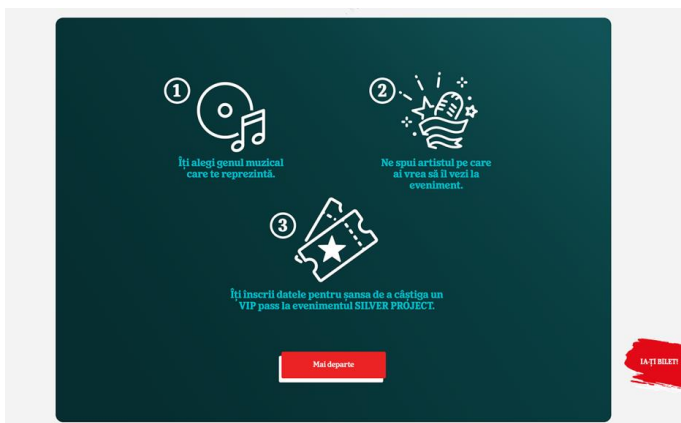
1

Îți alegi genul muzical care te reprezintă.

2

Ne spui artistul pe care ai vrea să îl vezi la eveniment.

3

Îți inscrii datele pentru șansa de a câștiga un VIP pass la evenimentul SILVER PROJECT.

Mai departe

IA-ȚI BILET!